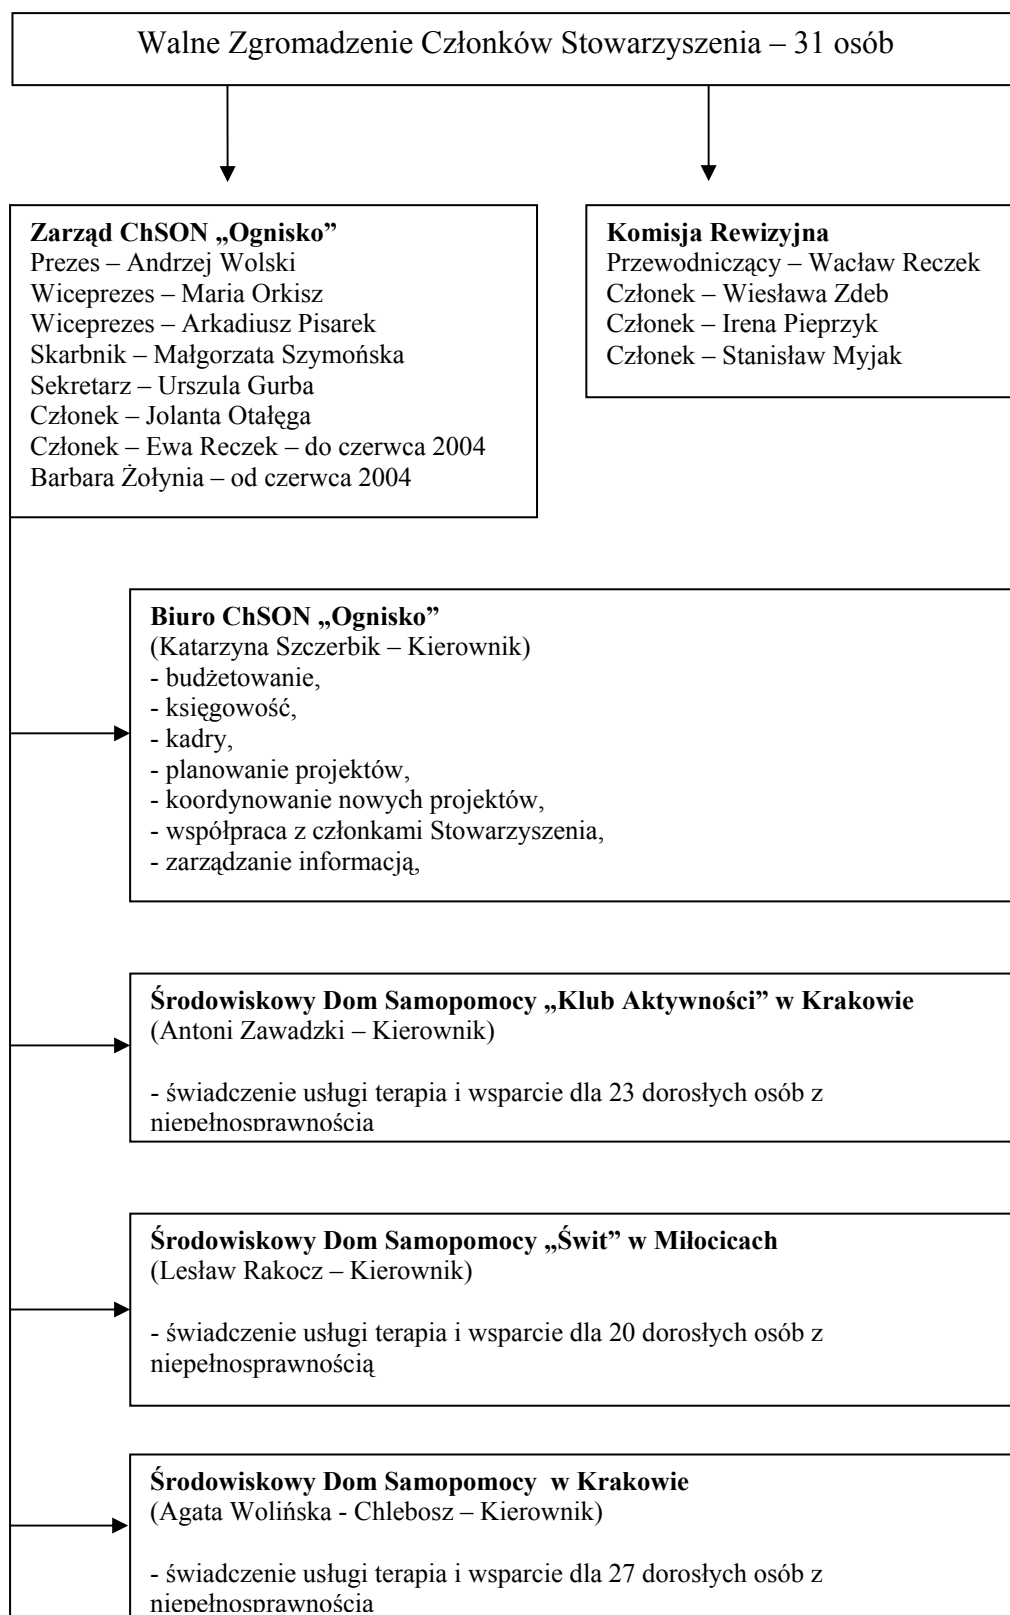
Walne Zgromadzenie Członków Stowarzyszenia – 31 osób

**Zarząd ChSON „Ognisko"**
Prezes – Andrzej Wolski
Wiceprezes – Maria Orkisz
Wiceprezes – Arkadiusz Pisarek
Skarbnik – Małgorzata Szymońska
Sekretarz – Urszula Gurba
Członek – Jolanta Otałęga
Członek – Ewa Reczek – do czerwca 2004
Barbara Żołynia – od czerwca 2004

**Komisja Rewizyjna**
Przewodniczący – Wacław Reczek
Członek – Wiesława Zdeb
Członek – Irena Pieprzyk
Członek – Stanisław Myjak

**Biuro ChSON „Ognisko"**
(Katarzyna Szczerbik – Kierownik)
- budżetowanie,
- księgowość,
- kadry,
- planowanie projektów,
- koordynowanie nowych projektów,
- współpraca z członkami Stowarzyszenia,
- zarządzanie informacją,

**Środowiskowy Dom Samopomocy „Klub Aktywności" w Krakowie**
(Antoni Zawadzki – Kierownik)

- świadczenie usługi terapia i wsparcie dla 23 dorosłych osób z niepełnosprawnością

**Środowiskowy Dom Samopomocy „Świt" w Miłocicach**
(Lesław Rakocz – Kierownik)

- świadczenie usługi terapia i wsparcie dla 20 dorosłych osób z niepełnosprawnością

**Środowiskowy Dom Samopomocy w Krakowie**
(Agata Wolińska - Chlebosz – Kierownik)

- świadczenie usługi terapia i wsparcie dla 27 dorosłych osób z niepełnosprawnością